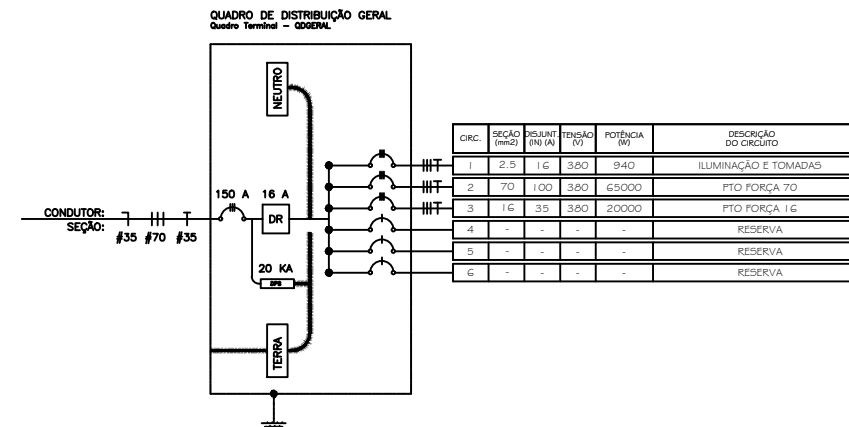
QUADRO DE DISTRIBUIÇÃO GERAL
Quadro Terminal – QDGERAL

NEUTRO

150 A
16 A
DR
20 KA
DPS

TERRA

CONDUTOR:
SEÇÃO:
#35 #70 #35

| CIRC. | SEÇÃO (mm2) | DISJUNT. (IN) (A) | TENSÃO (V) | POTÊNCIA (W) | DESCRIÇÃO DO CIRCUITO |
|---|---|---|---|---|---|
| 1 | 2.5 | 16 | 380 | 940 | ILUMINAÇÃO E TOMADAS |
| 2 | 70 | 100 | 380 | 65000 | PTO FORÇA 70 |
| 3 | 16 | 35 | 380 | 20000 | PTO FORÇA 16 |
| 4 | - | - | - | - | RESERVA |
| 5 | - | - | - | - | RESERVA |
| 6 | - | - | - | - | RESERVA |